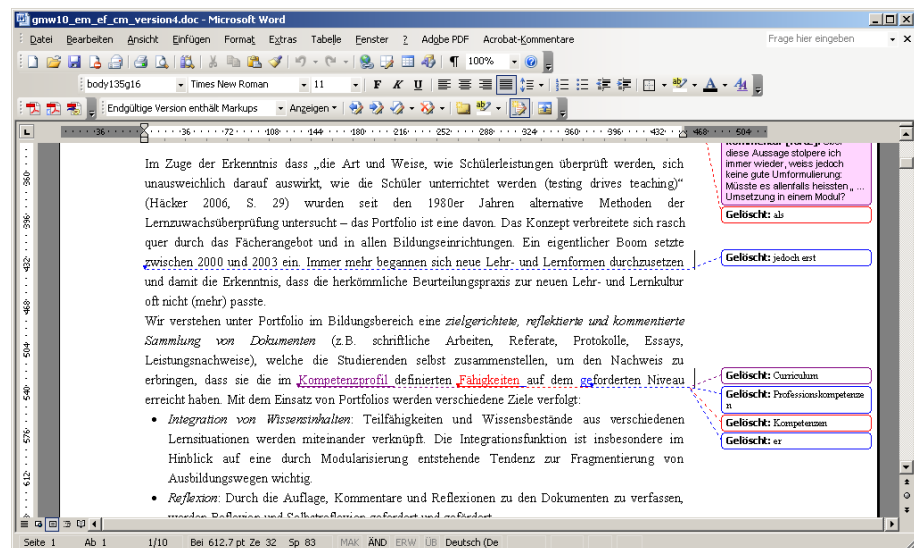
gmw10_em_ef_cm_version4.doc - Microsoft Word

Datei Bearbeiten Ansicht Einfügen Format Extras Tabelle Fenster ? Adobe PDF Acrobat-Kommentare

Frage hier eingeben

100%

body135g16 Times New Roman 11

Endgültige Version enthält Markups Anzeigen

Im Zuge der Erkenntnis dass „die Art und Weise, wie Schülerleistungen überprüft werden, sich unausweichlich darauf auswirkt, wie die Schüler unterrichtet werden (testing drives teaching)“ (Häcker 2006, S. 29) wurden seit den 1980er Jahren alternative Methoden der Lernzuwachsüberprüfung untersucht – das Portfolio ist eine davon. Das Konzept verbreitete sich rasch quer durch das Fächerangebot und in allen Bildungseinrichtungen. Ein eigentlicher Boom setzte zwischen 2000 und 2003 ein. Immer mehr begannen sich neue Lehr- und Lernformen durchzusetzen und damit die Erkenntnis, dass die herkömmliche Beurteilungspraxis zur neuen Lehr- und Lernkultur oft nicht (mehr) passte.

Wir verstehen unter Portfolio im Bildungsbereich eine zielgerichtete, reflektierte und kommentierte Sammlung von Dokumenten (z.B. schriftliche Arbeiten, Referate, Protokolle, Essays, Leistungsnachweise), welche die Studierenden selbst zusammenstellen, um den Nachweis zu erbringen, dass sie die im Kompetenzprofil definierten Fähigkeiten auf dem geforderten Niveau erreicht haben. Mit dem Einsatz von Portfolios werden verschiedene Ziele verfolgt:

• Integration von Wissensinhalten: Teilfähigkeiten und Wissensbestände aus verschiedenen Lernsituationen werden miteinander verknüpft. Die Integrationsfunktion ist insbesondere im Hinblick auf eine durch Modularisierung entstehende Tendenz zur Fragmentierung von Ausbildungswegen wichtig.

• Reflexion: Durch die Auflage, Kommentare und Reflexionen zu den Dokumenten zu verfassen, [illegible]

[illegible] diese Aussage stolpere ich immer wieder, weiss jedoch keine gute Umformulierung: Müsste es allenfalls heissten „ ... Umsetzung in einem Modul?

Gelöscht: als

Gelöscht: jedoch erst

Gelöscht: Curriculum

Gelöscht: Professionskompetenzen

Gelöscht: Kompetenzen

Gelöscht: er

Seite 1 Ab 1 1/10 Bei 612.7 pt Ze 32 Sp 83 MAK ÄND ERW ÜB Deutsch (De